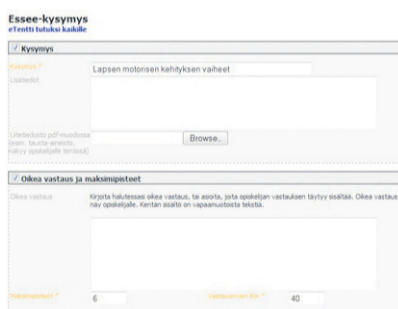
Essee-kysymys
eTentti tutuksi kaikille

Kysymys

Kysymys * Lapsen motoristen kehityksen vaiheet

Lisätiedot

Liitetiedosto pdf-muodossa (esim. taustamateriaalit, näkyy opiskelijalle tentissä) Browse..

Oikea vastaus ja maksimipisteet

Oikea vastaus Kirjoita halutessasi oikea vastaus, tai asioita, joita opiskelijan vastauksen täytyy sisältää. Oikea vastaus näy opiskelijalle. Kentän sisältö on vapaamuotoista tekstiä.

Maksimipisteet * 6 Vastauksen koko * 40